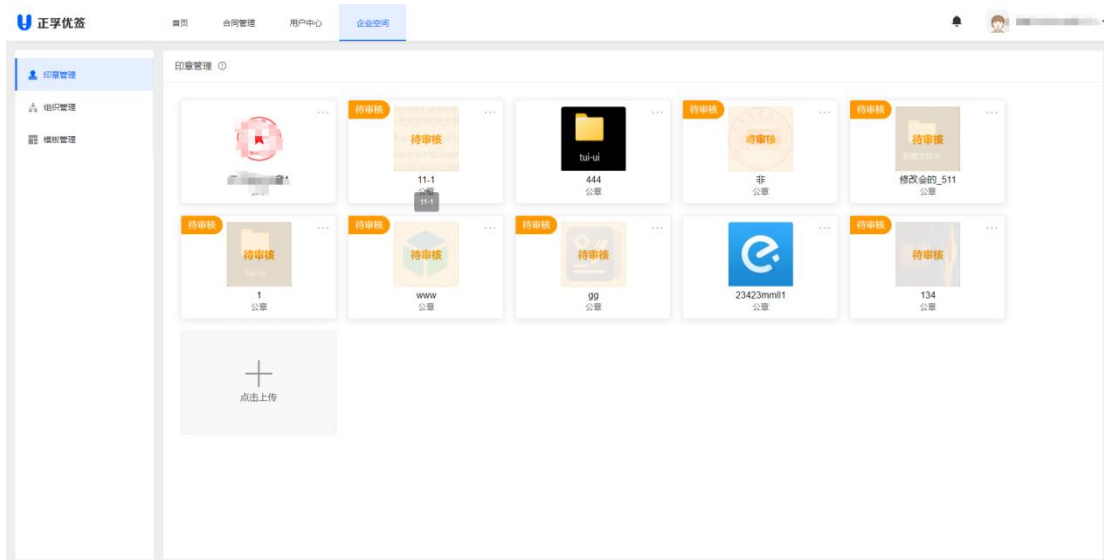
正孚优签

首页 合同管理 用户中心 企业空间

印章管理
组织管理
模板管理

印章管理 ⓘ

...
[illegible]章1
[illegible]

待审核
...
待审核
11-1
公章
11-1

...
tui-ui
444
公章

待审核
...
待审核
非
公章

待审核
...
待审核
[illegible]
修改会的_511
公章

待审核
...
待审核
tui-ui
1
公章

待审核
...
待审核
www
公章

待审核
...
待审核
gg
公章

...
23423mmll1
公章

待审核
...
待审核
134
公章

点击上传